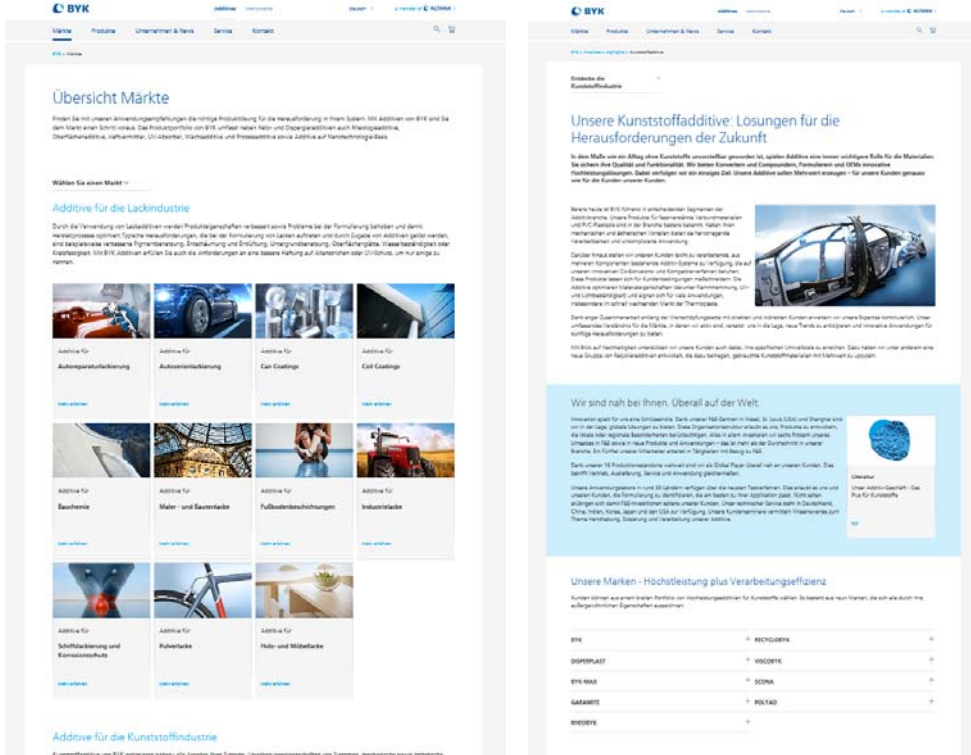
BYK

Additives

Deutsch

a member of ALTANA

Märkte Produkte Unternehmen & News Service Kontakt

BYK > Märkte

Übersicht Märkte

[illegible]

Wählen Sie einen Markt

Additive für die Lackindustrie

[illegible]

Additive für
Autoreparaturlackierung
Mehr erfahren

Additive für
Autoserienlackierung
Mehr erfahren

Additive für
Can Coatings
Mehr erfahren

Additive für
Coil Coatings
Mehr erfahren

Additive für
Bauchemie
Mehr erfahren

Additive für
Maler - und Bautenlacke
Mehr erfahren

Additive für
Fußbodenbeschichtungen
Mehr erfahren

Additive für
Industrielacke
Mehr erfahren

Additive für
Schiffslackierung und Korrosionsschutz
Mehr erfahren

Additive für
Pulverlacke
Mehr erfahren

Additive für
Holz- und Möbellacke
Mehr erfahren

Additive für die Kunststoffindustrie

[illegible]

BYK

Additives

Deutsch

a member of ALTANA

Märkte Produkte Unternehmen & News Service Kontakt

BYK > Produkte > Highlights > Kunststoffadditive

Entdecke die Kunststoffindustrie

Unsere Kunststoffadditive: Lösungen für die Herausforderungen der Zukunft

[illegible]

Wir sind nah bei Ihnen. Überall auf der Welt.

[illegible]

Literatur
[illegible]

Unsere Marken - Höchstleistung plus Verarbeitungseffizienz

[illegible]

| | |
|---|---|
| BYK + | RECYCLOBYK + |
| DISPERPLAST + | VISCOBYK + |
| BYK-MAX + | SCONA + |
| GARAMITE + | POLYAD + |
| RHEOBYK + | |